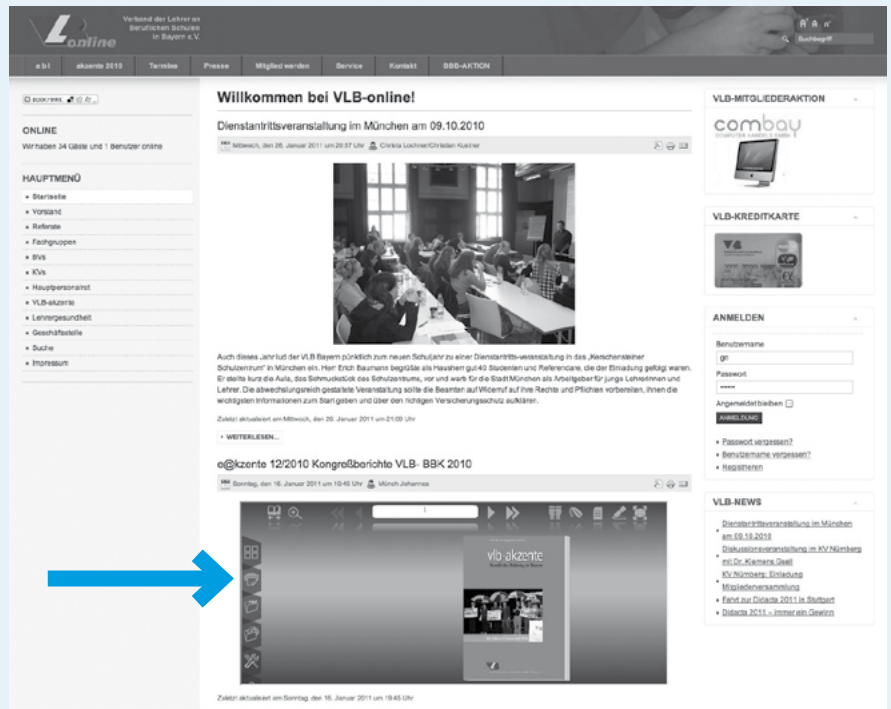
VLB online

Verband der Lehrer an beruflichen Schulen in Bayern e.V.

A A A

Suchbegriff

e.b.l. | akzente 2010 | Termine | Presse | Mitglied werden | Service | Kontakt | DBB-AKTION

BOOKMARK

ONLINE

Wir haben 34 Gäste und 1 Benutzer online

HAUPTMENÜ

- Startseite
- Vorstand
- Referate
- Fachgruppen
- BVs
- KVs
- Hauptpersonalrat
- VLB-akzente
- Lehrergesundheit
- Geschäftsstelle
- Suche
- Impressum

Willkommen bei VLB-online!

Dienstantrittsveranstaltung im München am 09.10.2010

Mittwoch, den 26. Januar 2011 um 20:57 Uhr Christa Lochner/Christian Kuchler

Auch dieses Jahr lud der VLB Bayern pünktlich zum neuen Schuljahr zu einer Dienstantritts-veranstaltung in das „Kerschensteiner Schulzentrum" in München ein. Herr Erich Baumann begrüßte als Hausherr gut 40 Studenten und Referendare, die der Einladung gefolgt waren. Er stellte kurz die Aula, das Schmuckstück des Schulzentrums, vor und warb für die Stadt München als Arbeitgeber für junge Lehrerinnen und Lehrer. Die abwechslungsreich gestaltete Veranstaltung sollte die Beamten auf Widerruf auf ihre Rechte und Pflichten vorbereiten, ihnen die wichtigsten Informationen zum Start geben und über den richtigen Versicherungsschutz aufklären.

Zuletzt aktualisiert am Mittwoch, den 26. Januar 2011 um 21:09 Uhr

WEITERLESEN...

e@kzente 12/2010 Kongreßberichte VLB- BBK 2010

Sonntag, den 16. Januar 2011 um 10:45 Uhr Münch Johannes

1

vlb-akzente

Zuletzt aktualisiert am Sonntag, den 16. Januar 2011 um 19:45 Uhr

VLB-MITGLIEDERAKTION

combay

VLB-KREDITKARTE

ANMELDEN

Benutzername

gp

Passwort

Angemeldet bleiben

ANMELDUNG

- Passwort vergessen?
- Benutzername vergessen?
- Registrieren

VLB-NEWS

- Dienstantrittsveranstaltung im München am 09.10.2010
- Diskussionsveranstaltung im KV Nürnberg mit Dr. Klemens Gsell
- KV Nürnberg: Einladung Mitgliederversammlung
- Fahrt zur Didacta 2011 in Stuttgart
- Didacta 2011 – immer ein Gewinn